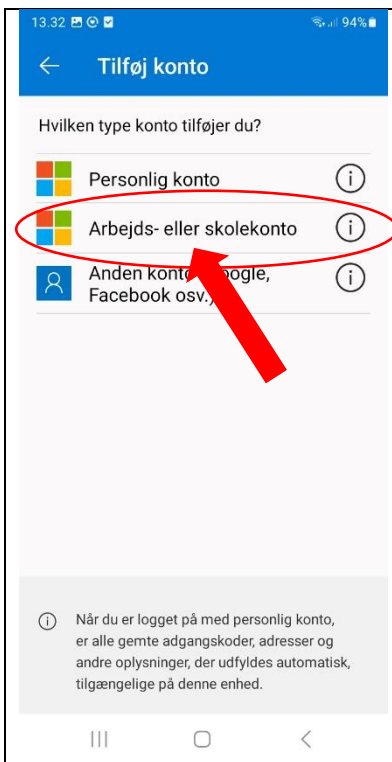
13.32 94%

Tilføj konto

Hvilken type konto tilføjer du?

Personlig konto

Arbejds- eller skolekonto

Anden konto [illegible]oogle, Facebook osv.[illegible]

Når du er logget på med personlig konto, er alle gemte adgangskoder, adresser og andre oplysninger, der udfyldes automatisk, tilgængelige på denne enhed.